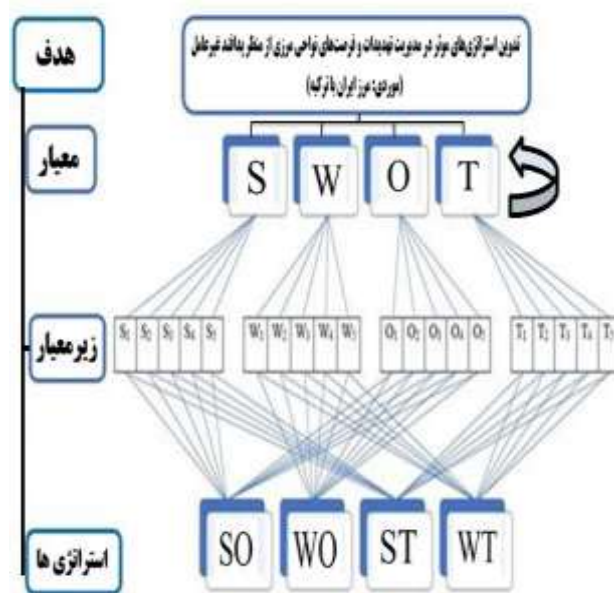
هدف

تدوین استراتژی‌های موثر در مدیریت تهدیدات و فرصت‌های نواحی مرزی از منظر پدافند غیرعامل (موردی: مرز ایران با ترکیه)

معیار

S W O T

زیرمعیار

$S_1$ $S_2$ $S_3$ $S_4$ $S_5$

$W_1$ $W_2$ $W_3$ $W_4$ $W_5$

$O_1$ $O_2$ $O_3$ $O_4$ $O_5$

$T_1$ $T_2$ $T_3$ $T_4$ $T_5$

استراتژی ها

SO WO ST WT